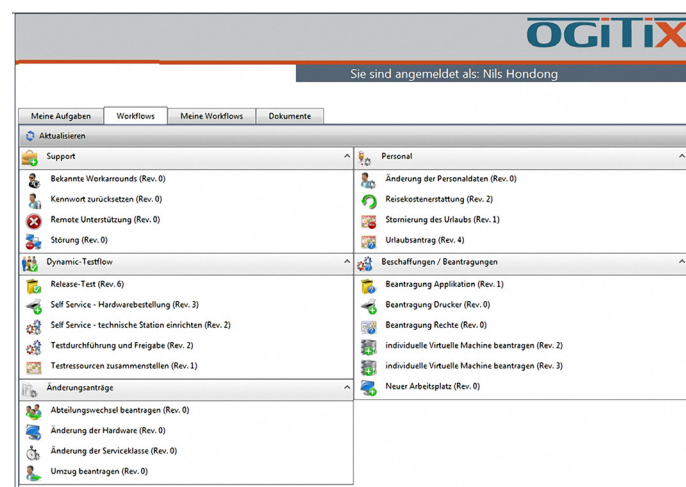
OGITiX

Sie sind angemeldet als: Nils Hondong

Meine Aufgaben | Workflows | Meine Workflows | Dokumente

Aktualisieren

Support

Bekannte Workarrounds (Rev. 0)
Kennwort zurücksetzen (Rev. 0)
Remote Unterstützung (Rev. 0)
Störung (Rev. 0)

Dynamic-Testflow

Release-Test (Rev. 6)
Self Service - Hardwarebestellung (Rev. 3)
Self Service - technische Station einrichten (Rev. 2)
Testdurchführung und Freigabe (Rev. 2)
Testressourcen zusammenstellen (Rev. 1)

Änderungsanträge

Abteilungswechsel beantragen (Rev. 0)
Änderung der Hardware (Rev. 0)
Änderung der Serviceklasse (Rev. 0)
Umzug beantragen (Rev. 0)

Personal

Änderung der Personaldaten (Rev. 0)
Reisekostenerstattung (Rev. 2)
Stornierung des Urlaubs (Rev. 1)
Urlaubsantrag (Rev. 4)

Beschaffungen / Beantragungen

Beantragung Applikation (Rev. 1)
Beantragung Drucker (Rev. 0)
Beantragung Rechte (Rev. 0)
individuelle Virtuelle Machine beantragen (Rev. 2)
individuelle Virtuelle Machine beantragen (Rev. 3)
Neuer Arbeitsplatz (Rev. 0)